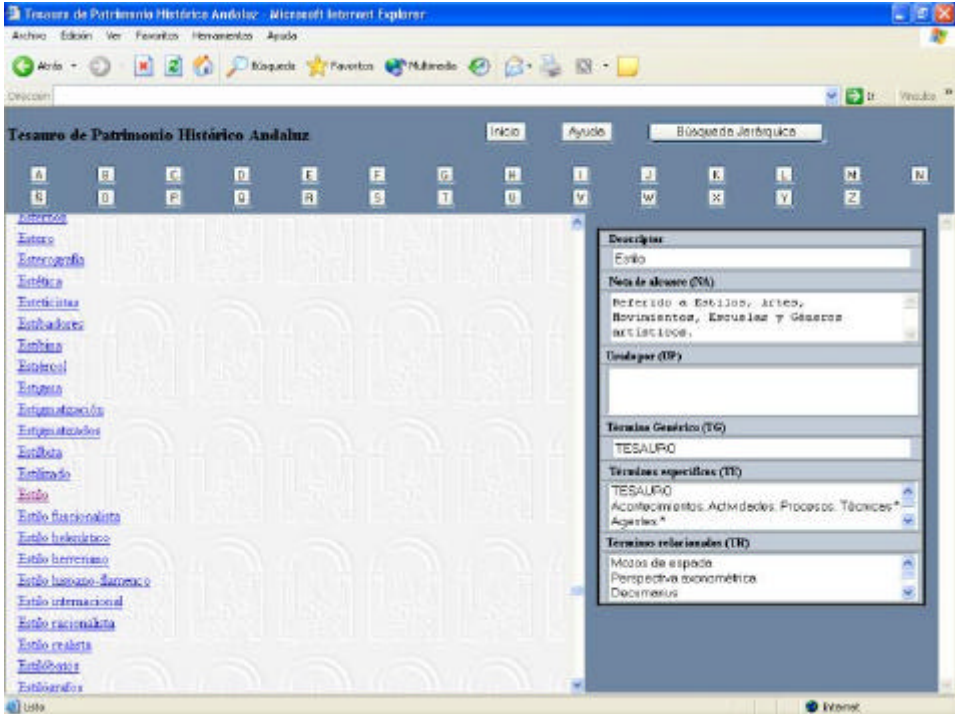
Tesauro de Patrimonio Histórico Andaluz - Microsoft Internet Explorer

Archivo Edición Ver Favoritos Herramientas Ayuda

Atrás Búsqueda Favoritos Multimedia

Dirección Ir Vínculos

Tesauro de Patrimonio Histórico Andaluz

Inicio Ayuda Búsqueda Jerárquica

A B C D E F G H I J K L M N
Ñ O P Q R S T U V W X Y Z

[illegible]
Estero
Estereografía
Estética
Esteticistas
Estibadores
Estibina
Estiércol
Estigma
Estigmatización
Estigmatizados
Estilista
Estilizado
Estilo
Estilo funcionalista
Estilo helenístico
Estilo herreriano
Estilo historicista-flamenco
Estilo internacional
Estilo racionalista
Estilo realista
Estilóbatos
Estilógrafos

Descriptor
Estilo

Nota de alcance (NA)
Referido a Estilos, Artes, Movimientos, Escuelas y Géneros artísticos.

Usado por (UP)

Términos Genérico (TG)
TESAURO

Términos específicos (TE)
TESAURO
Acontecimientos. Actividades. Procesos. Técnicas*
Agentes*

Términos relacionados (TR)
Mozos de espada
Perspectiva axonométrica
Documentos

Listo

Internet